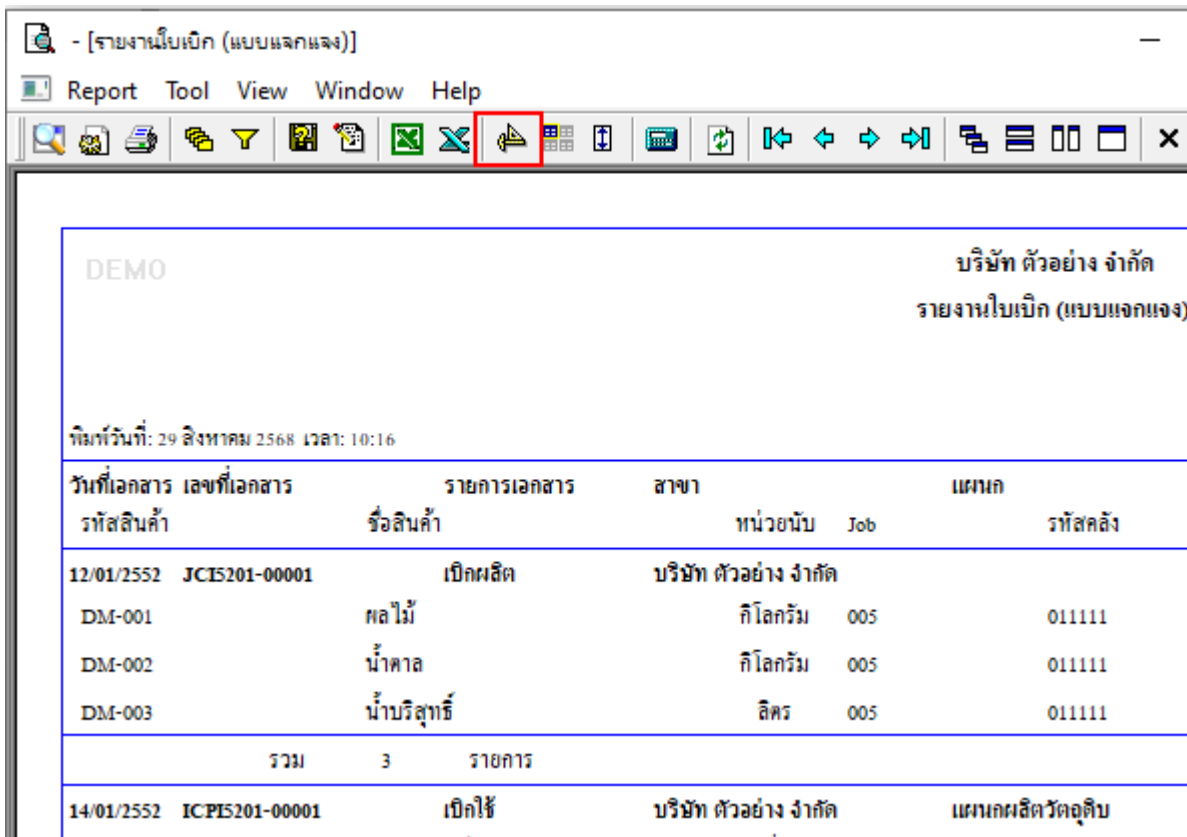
- [รายงานใบเบิก (แบบแจกแจง)]

Report Tool View Window Help

DEMO

บริษัท ตัวอย่าง จำกัด

รายงานใบเบิก (แบบแจกแจง)

พิมพ์วันที่: 29 สิงหาคม 2568 เวลา: 10:16

| วันที่เอกสาร | เลขที่เอกสาร | รายการเอกสาร | สาขา | | แผนก |
|---|---|---|---|---|---|
| รหัสสินค้า | ชื่อสินค้า | | หน่วยนับ | Job | รหัสคลัง |
| 12/01/2552 | JCI5201-00001 | เบิกผลิต | บริษัท ตัวอย่าง จำกัด | | |
| DM-001 | ผลไม้ | | กิโลกรัม | 005 | 011111 |
| DM-002 | น้ำตาล | | กิโลกรัม | 005 | 011111 |
| DM-003 | น้ำบริสุทธิ์ | | ลิตร | 005 | 011111 |
| รวม | 3 | รายการ | | | |
| 14/01/2552 | ICPI5201-00001 | เบิกใช้ | บริษัท ตัวอย่าง จำกัด | | แผนกผลิตวัตถุดิบ |